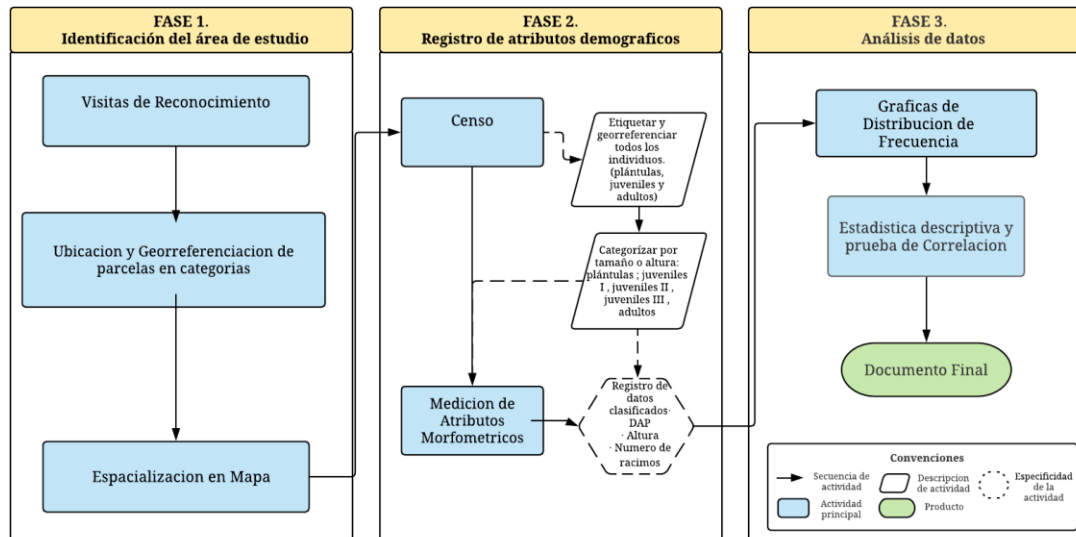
FASE 1.
Identificación del área de estudio

Visitas de Reconocimiento

Ubicacion y Georreferenciacion de parcelas en categorias

Espacializacion en Mapa

FASE 2.
Registro de atributos demograficos

Censo

Etiquetar y georreferenciar todos los individuos. (plántulas, juveniles y adultos)

Categorizar por tamaño o altura: plántulas ; juveniles I , juveniles II , juveniles III , adultos

Medicion de Atributos Morfometricos

Registro de datos clasificados· DAP · Altura · Numero de racimos

FASE 3.
Análisis de datos

Graficas de Distribucion de Frecuencia

Estadistica descriptiva y prueba de Correlacion

Documento Final

Convenciones

Secuencia de actividad

Descripcion de actividad

Especificidad de la actividad

Actividad principal

Producto